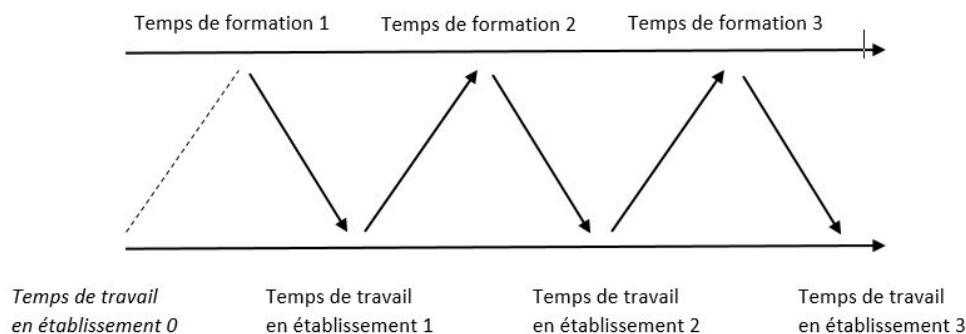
Temps de formation 1

Temps de formation 2

Temps de formation 3

*Temps de travail en établissement 0*

Temps de travail en établissement 1

Temps de travail en établissement 2

Temps de travail en établissement 3